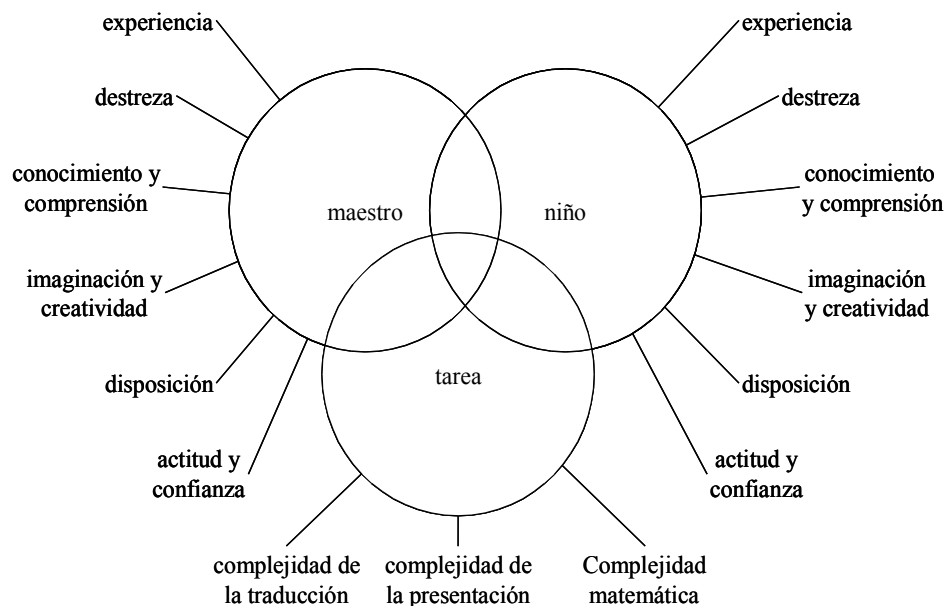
experiencia

destreza

conocimiento y comprensión

imaginación y creatividad

disposición

actitud y confianza

maestro

niño

tarea

experiencia

destreza

conocimiento y comprensión

imaginación y creatividad

disposición

actitud y confianza

complejidad de la traducción

complejidad de la presentación

Complejidad matemática